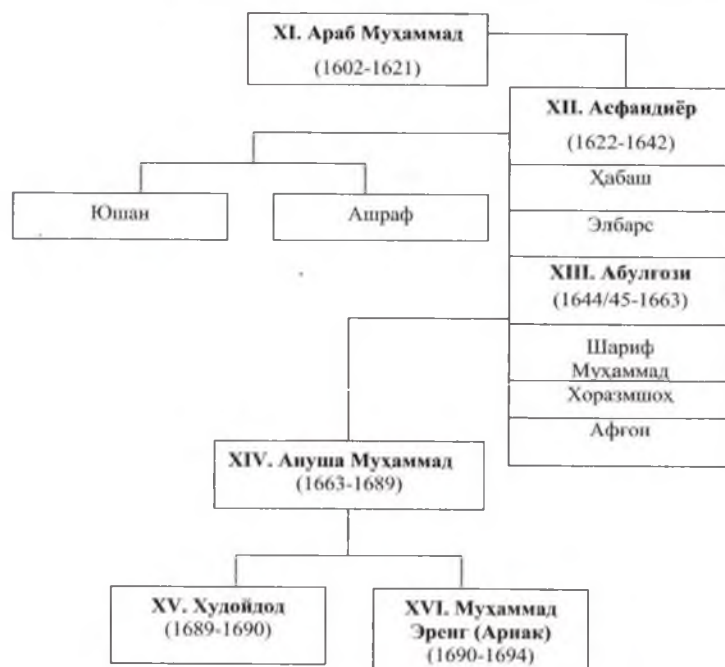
XI. Араб Муҳаммад
(1602-1621)

XII. Асфандиёр
(1622-1642)

Ҳабаш

Элбарс

XIII. Абулғози
(1644/45-1663)

Шариф Муҳаммад

Хоразмшоҳ

Афғон

Юшан

Ашраф

XIV. Ануша Муҳаммад
(1663-1689)

XV. Худойдод
(1689-1690)

XVI. Муҳаммад Эренг (Арнак)
(1690-1694)